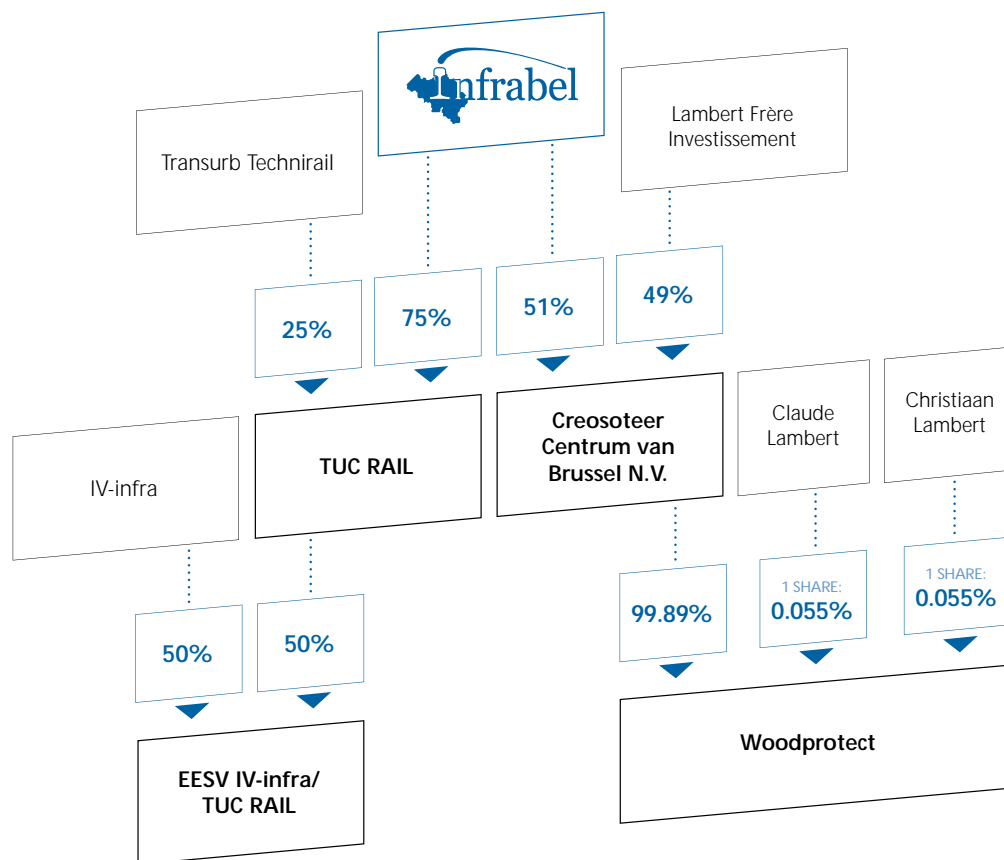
Infrabel

Transurb Technirail

Lambert Frère Investissement

25%

75%

51%

49%

IV-infra

TUC RAIL

Creosoteer Centrum van Brussel N.V.

Claude Lambert

Christiaan Lambert

50%

50%

99.89%

1 SHARE: 0.055%

1 SHARE: 0.055%

EESV IV-infra/ TUC RAIL

Woodprotect